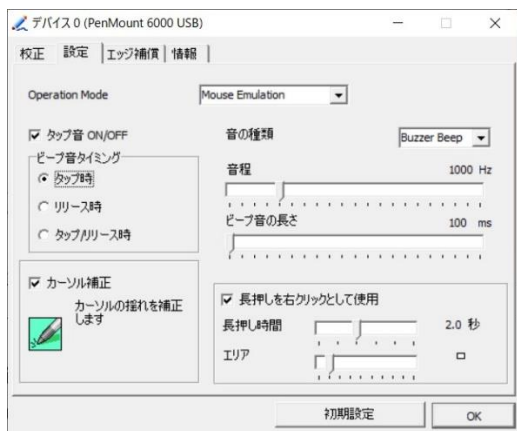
デバイス 0 (PenMount 6000 USB)

校正 設定 エッジ補償 情報

Operation Mode
Mouse Emulation

☑ タップ音 ON/OFF
ビープ音タイミング
◉ タップ時
○ リリース時
○ タップ/リリース時

音の種類
Buzzer Beep
音程
1000 Hz
ビープ音の長さ
100 ms

☑ カーソル補正
カーソルの揺れを補正します

☑ 長押しを右クリックとして使用
長押し時間
2.0 秒
エリア

初期設定
OK